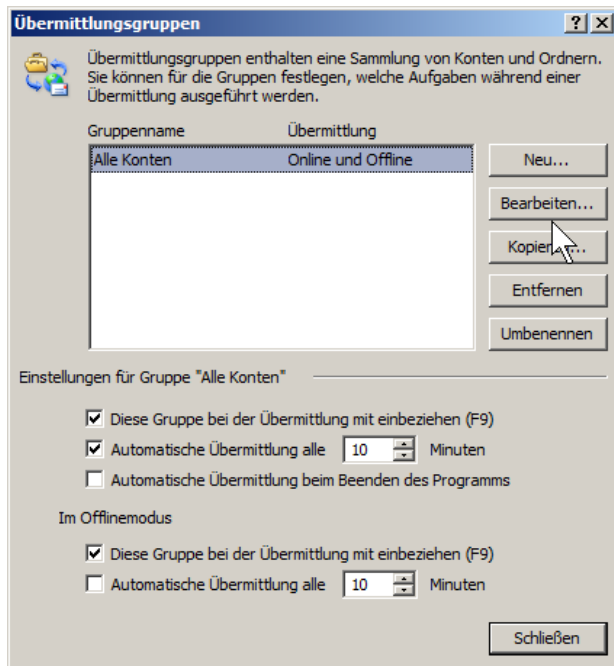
Übermittlungsgruppen

?

X

Übermittlungsgruppen enthalten eine Sammlung von Konten und Ordnern. Sie können für die Gruppen festlegen, welche Aufgaben während einer Übermittlung ausgeführt werden.

| Gruppenname | Übermittlung |
|---|---|
| Alle Konten | Online und Offline |

Neu...

Bearbeiten...

Kopier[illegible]...

Entfernen

Umbenennen

Einstellungen für Gruppe "Alle Konten"

Diese Gruppe bei der Übermittlung mit einbeziehen (F9)

Automatische Übermittlung alle 10 Minuten

Automatische Übermittlung beim Beenden des Programms

Im Offlinemodus

Diese Gruppe bei der Übermittlung mit einbeziehen (F9)

Automatische Übermittlung alle 10 Minuten

Schließen